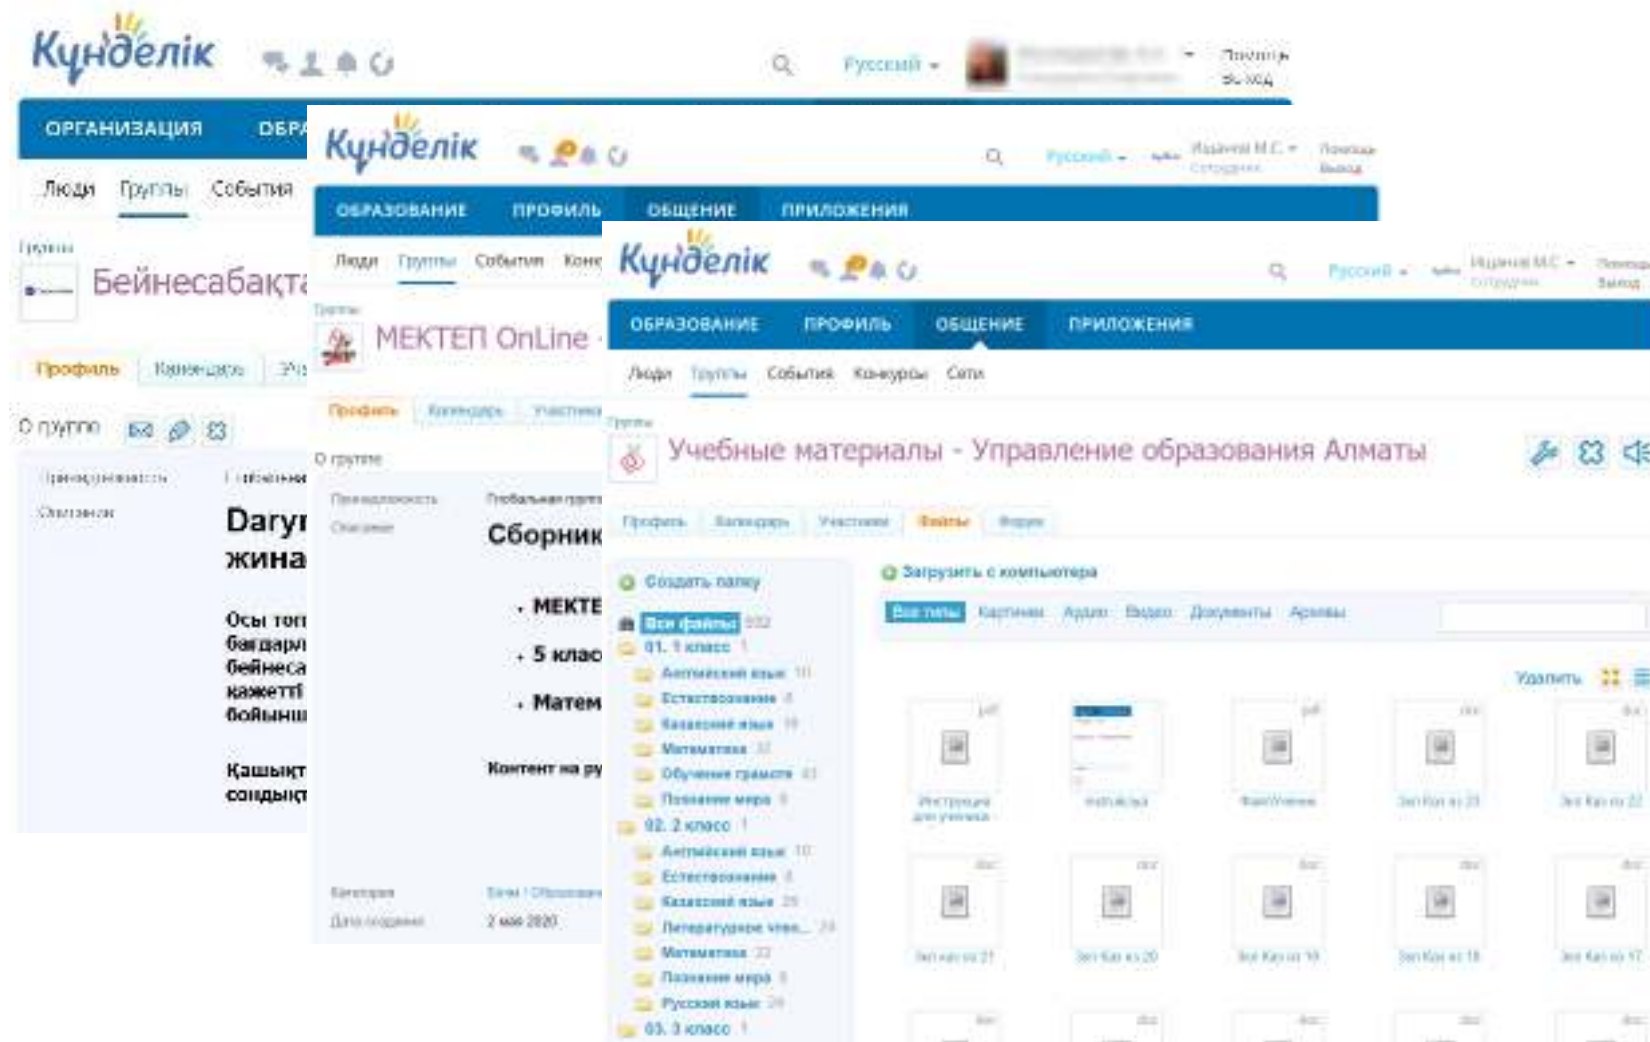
Күнделік

Русский

Помощь
Выход

ОРГАНИЗАЦИЯ ОБРА

Люди Группы События

Группа

Бейнесабақта

Профиль Календарь Уч

О группе

Принадлежность
Описание

Дары
жина

Осы топ
бағдарл
бейнеса
қажетті
бойынш

Қашықт
сондықт

Күнделік

Русский

Иманов М.С.
Сотрудник

Помощь
Выход

ОБРАЗОВАНИЕ ПРОФИЛЬ ОБЩЕНИЕ ПРИЛОЖЕНИЯ

Люди Группы События Конк

Группа

МЕКТЕП OnLine

Профиль Календарь Участники

О группе

Принадлежность
Описание

Глобальная группа

Сборник

• МЕКТЕ
• 5 клас
• Матем

Контент на ру

Категория
Дата создания

2 мая 2020

Күнделік

Русский

Иманов М.С.
Сотрудник

Помощь
Выход

ОБРАЗОВАНИЕ ПРОФИЛЬ ОБЩЕНИЕ ПРИЛОЖЕНИЯ

Люди Группы События Конкурсы Сети

Группа

Учебные материалы - Управление образования Алматы

Профиль Календарь Участники Файлы Форум

Создать папку

Все файлы
01. 1 класс
Английский язык
Естествознание
Казахский язык
Математика
Обучение грамоте
Познание мира
02. 2 класс
Английский язык
Естествознание
Казахский язык
Литературное чтен...
Математика
Познание мира
Русский язык
03. 3 класс

Загрузить с компьютера

Все типы Картинки Аудио Видео Документы Архивы

Удалить

Инструкция для ученика
Instruksiya

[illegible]